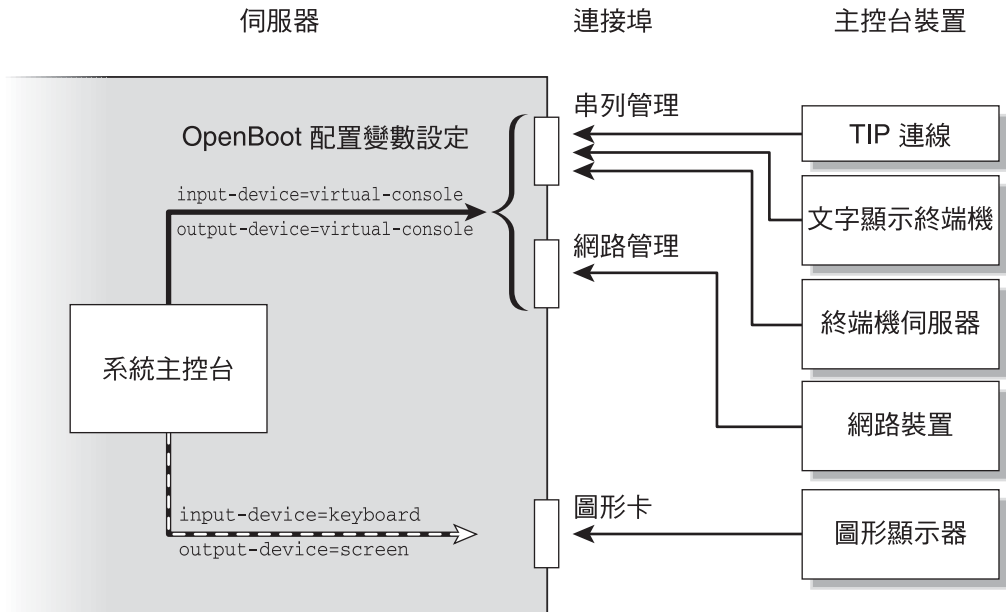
伺服器

連接埠

主控台裝置

OpenBoot 配置變數設定

input-device=virtual-console
output-device=virtual-console

系統主控台

input-device=keyboard
output-device=screen

串列管理

網路管理

圖形卡

TIP 連線

文字顯示終端機

終端機伺服器

網路裝置

圖形顯示器